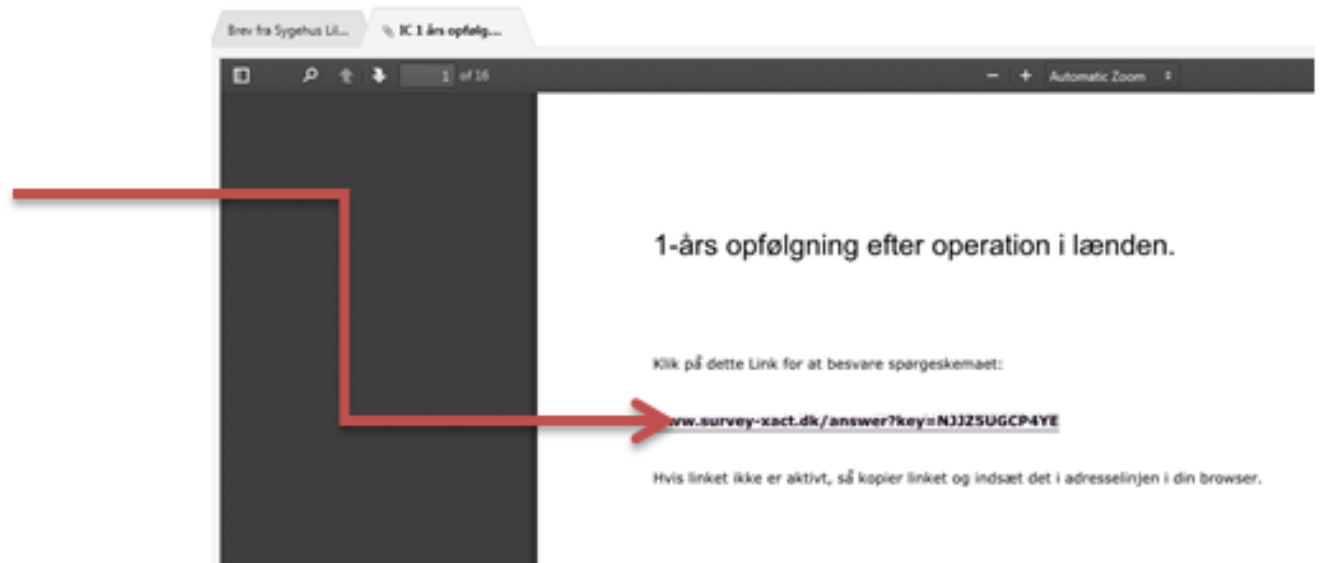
Brev fra Sygehus Lil...

IC 1 års opfølg...

1 of 16

Automatic Zoom

1-års opfølgning efter operation i lænden.

Klik på dette Link for at besvare spørgeskemaet:

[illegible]ww.survey-xact.dk/answer?key=NJJZ5UGCP4YE

Hvis linket ikke er aktivt, så kopier linket og indsæt det i adresselinjen i din browser.